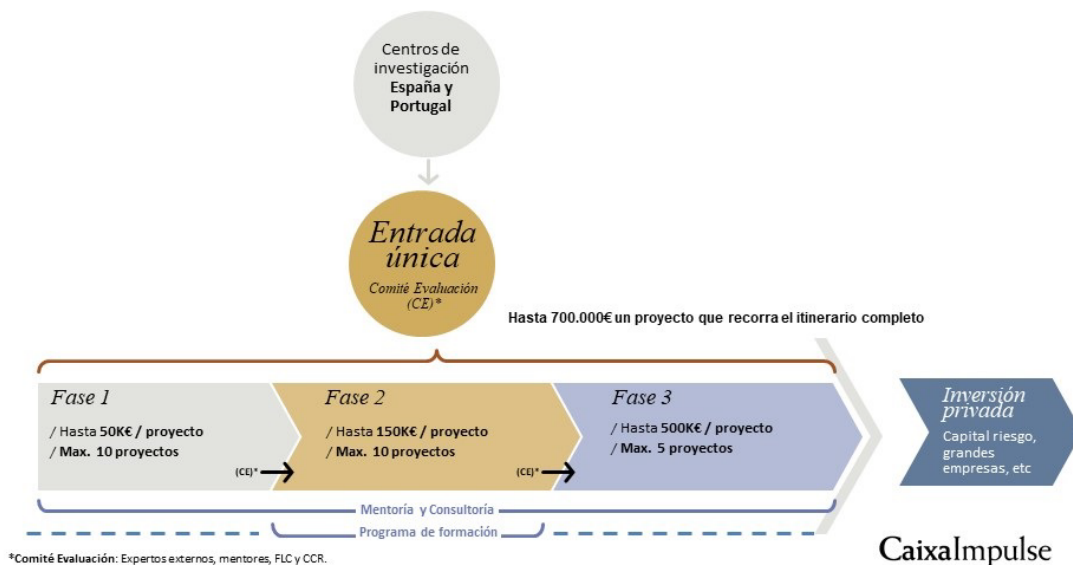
Centros de investigación España y Portugal

Entrada única
Comité Evaluación (CE)*

Hasta 700.000€ un proyecto que recorra el itinerario completo

Fase 1
/ Hasta 50K€ / proyecto
/ Max. 10 proyectos
(CE)*

Fase 2
/ Hasta 150K€ / proyecto
/ Max. 10 proyectos
(CE)*

Fase 3
/ Hasta 500K€ / proyecto
/ Max. 5 proyectos

Inversión privada
Capital riesgo, grandes empresas, etc

Mentoría y Consultoría

Programa de formación

*Comité Evaluación: Expertos externos, mentores, FLC y CCR.

CaixaImpulse